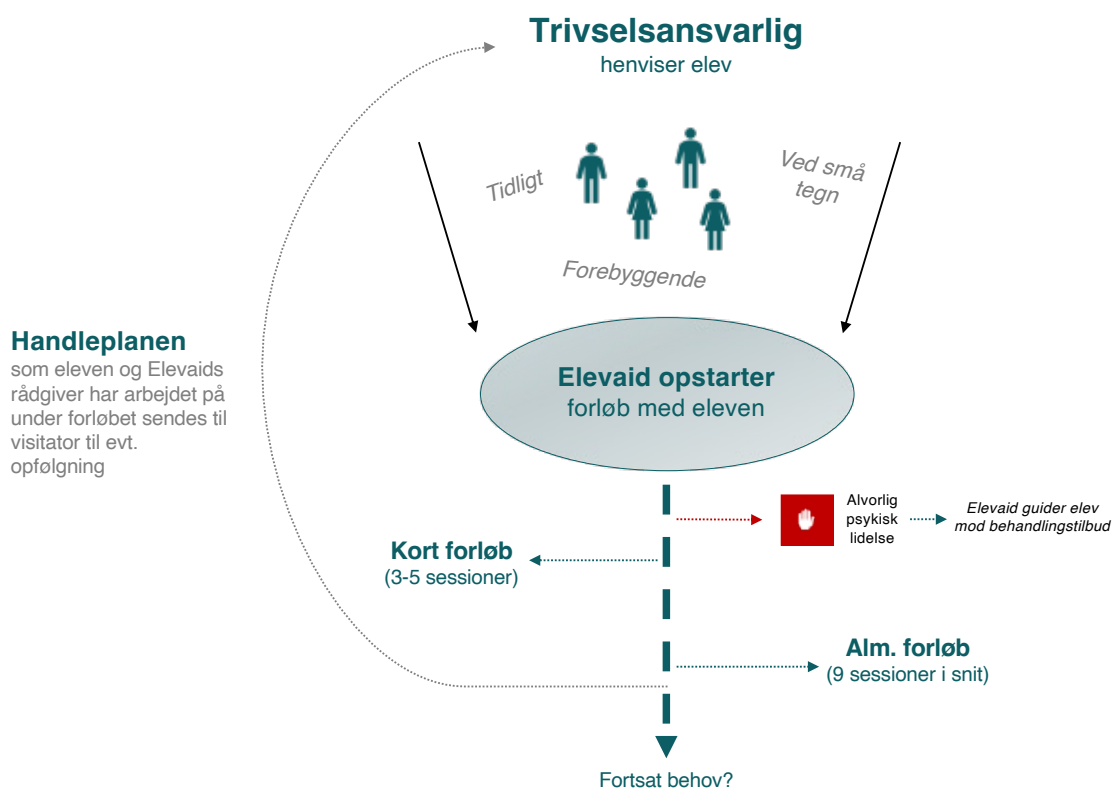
Trivselsansvarlig
henviser elev

Tidligt

Ved små tegn

Forebyggende

Handleplanen
som eleven og Elevaids rådgiver har arbejdet på under forløbet sendes til visitator til evt. opfølgning

Elevaid opstarter
forløb med eleven

Alvorlig psykisk lidelse

Elevaid guider elev mod behandlingstilbud

Kort forløb
(3-5 sessioner)

Alm. forløb
(9 sessioner i snit)

Fortsat behov?